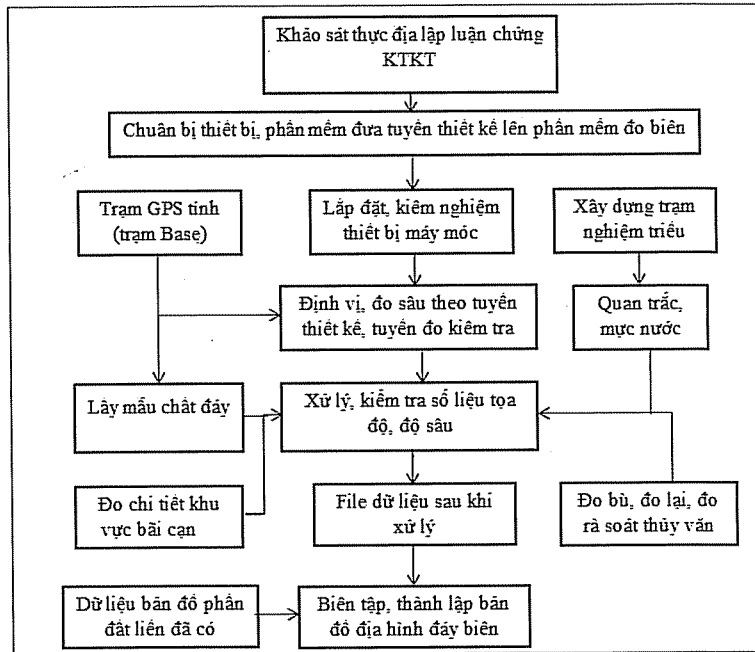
Khảo sát thực địa lập luận chứng KTKT

Chuân bị thiết bị, phần mềm đưa tuyến thiết kế lên phần mềm đo biên

Trạm GPS tĩnh (trạm Base)

Lắp đặt, kiêm nghiệm thiết bị máy móc

Xây dựng trạm nghiệm triều

Định vị, đo sâu theo tuyến thiết kế, tuyến đo kiểm tra

Quan trắc, mực nước

Lây mẫu chất đáy

Xử lý, kiểm tra số liệu tọa độ, độ sâu

Đo chi tiết khu vực bãi cạn

File dữ liệu sau khi xử lý

Đo bù, đo lại, đo rà soát thủy văn

Dữ liệu bản đồ phần đất liền đã có

Biên tập, thành lập bản đồ địa hình đáy biên